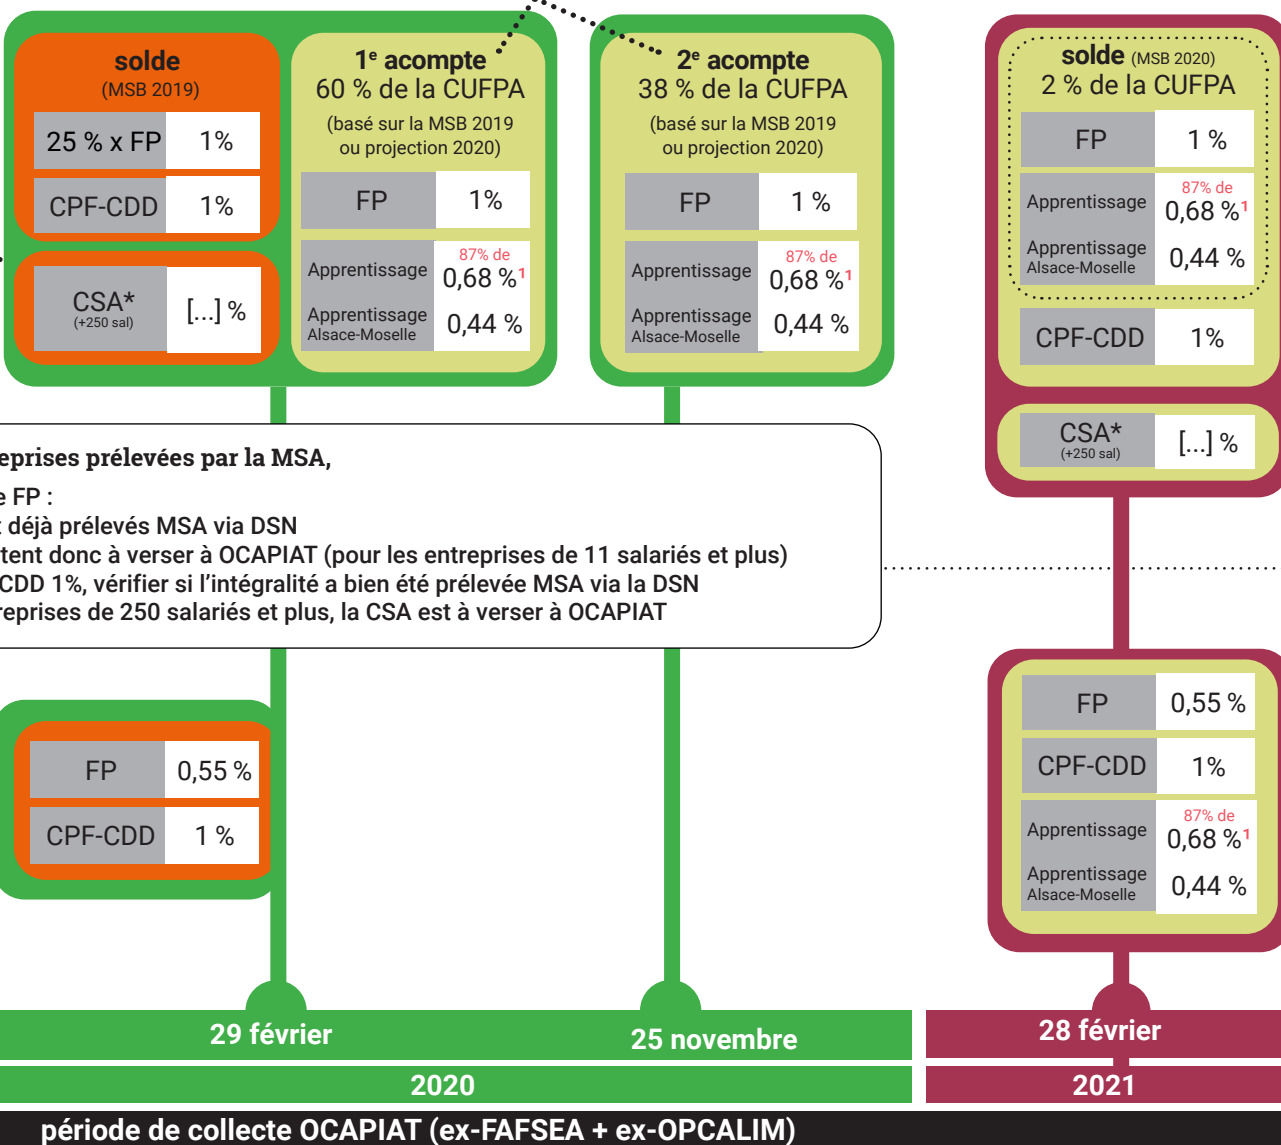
solde
(MSB 2019)

| 25 % x FP | 1% |
|---|---|
| CPF-CDD | 1% |

| CSA* (+250 sal) | [...] % |
|---|---|

1e acompte
60 % de la CUFPA
(basé sur la MSB 2019 ou projection 2020)

| FP | 1% |
|---|---|
| Apprentissage | 87% de 0,68 %$^1$ |
| Apprentissage Alsace-Moselle | 0,44 % |

2e acompte
38 % de la CUFPA
(basé sur la MSB 2019 ou projection 2020)

| FP | 1 % |
|---|---|
| Apprentissage | 87% de 0,68 %$^1$ |
| Apprentissage Alsace-Moselle | 0,44 % |

solde (MSB 2020)
2 % de la CUFPA

| FP | 1 % |
|---|---|
| Apprentissage | 87% de 0,68 %$^1$ |
| Apprentissage Alsace-Moselle | 0,44 % |

| CPF-CDD | 1% |
|---|---|

| CSA* (+250 sal) | [...] % |
|---|---|

eprises prélevées par la MSA,
e FP :
: déjà prélevés MSA via DSN
tent donc à verser à OCAPIAT (pour les entreprises de 11 salariés et plus)
CDD 1%, vérifier si l'intégralité a bien été prélevée MSA via la DSN
reprises de 250 salariés et plus, la CSA est à verser à OCAPIAT

| FP | 0,55 % |
|---|---|
| CPF-CDD | 1 % |

| FP | 0,55 % |
|---|---|
| CPF-CDD | 1% |
| Apprentissage | 87% de 0,68 %$^1$ |
| Apprentissage Alsace-Moselle | 0,44 % |

29 février
25 novembre
28 février
2020
2021
période de collecte OCAPIAT (ex-FAFSEA + ex-OPCALIM)